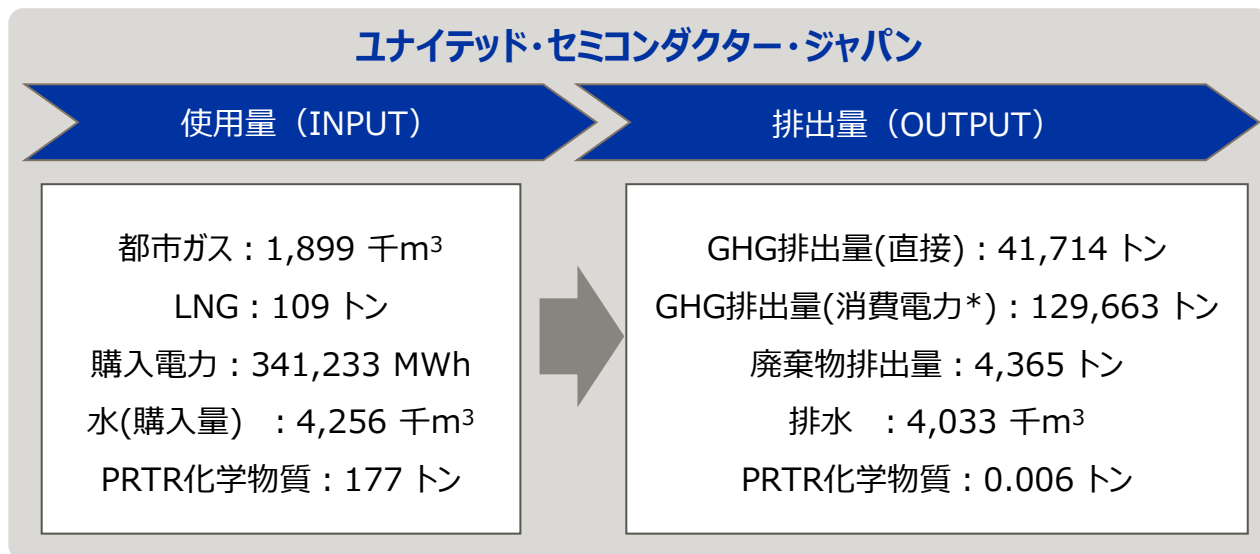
ユナイテッド・セミコンダクター・ジャパン

使用量（INPUT）

排出量（OUTPUT）

都市ガス：1,899 千$m^3$
LNG：109 トン
購入電力：341,233 MWh
水(購入量)　：4,256 千$m^3$
PRTR化学物質：177 トン

GHG排出量(直接)：41,714 トン
GHG排出量(消費電力*)：129,663 トン
廃棄物排出量：4,365 トン
排水　：4,033 千$m^3$
PRTR化学物質：0.006 トン